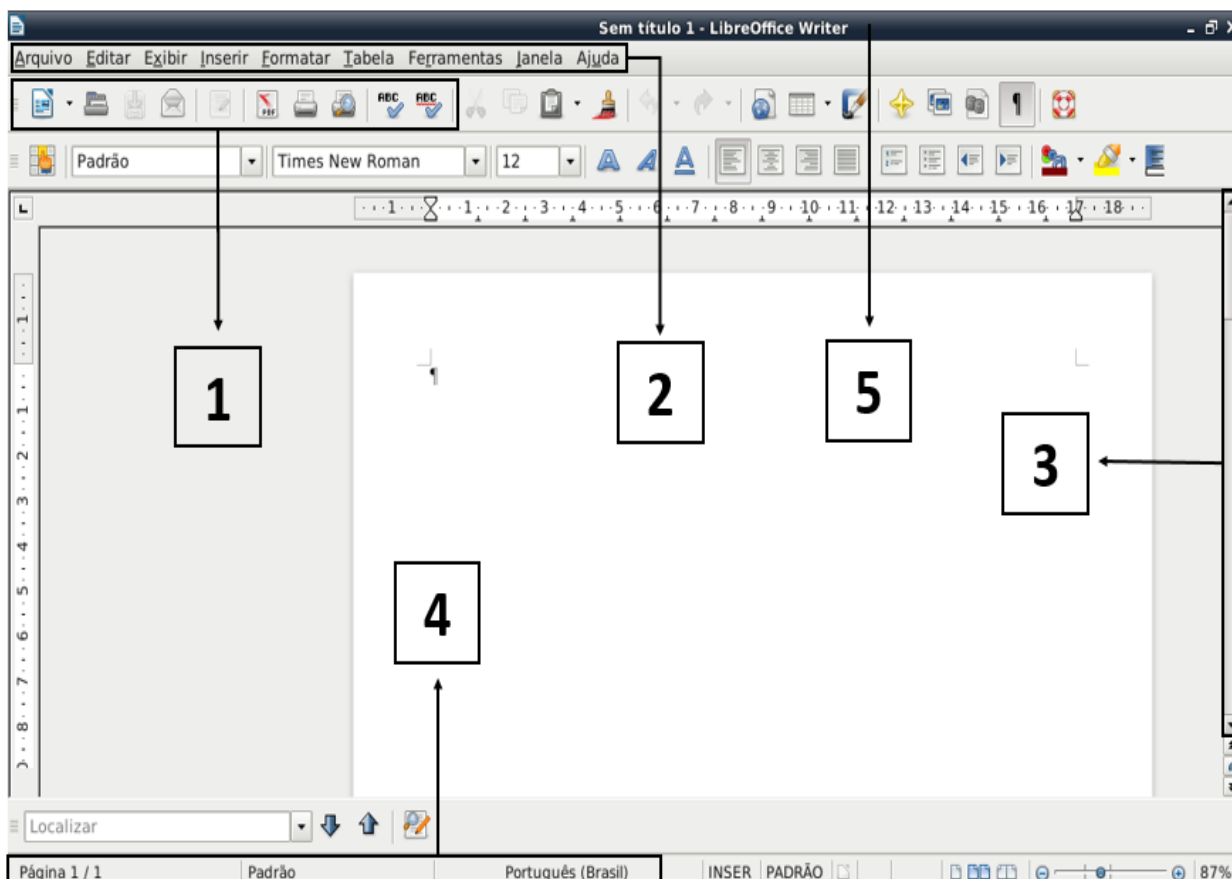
Sem título 1 - LibreOffice Writer

Arquivo Editar Exibir Inserir Formatar Tabela Ferramentas Janela Ajuda

Padrão Times New Roman 12

·1·1·2·3·4·5·6·7·8·9·10·11·12·13·14·15·16·17·18

1

2

5

3

4

Localizar

Página 1 / 1 Padrão Português (Brasil) INSER PADRÃO 87%